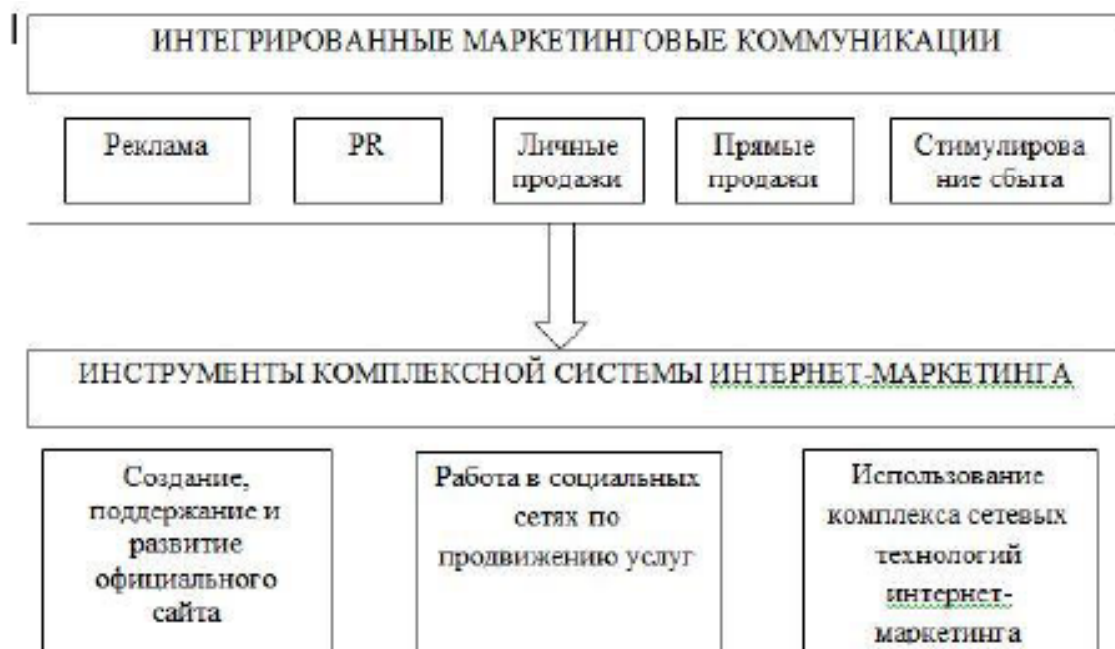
ИНТЕГРИРОВАННЫЕ МАРКЕТИНГОВЫЕ КОММУНИКАЦИИ

Реклама

PR

Личные продажи

Прямые продажи

Стимулирова ние сбыта

ИНСТРУМЕНТЫ КОМПЛЕКСНОЙ СИСТЕМЫ ИНТЕРНЕТ-МАРКЕТИНГА

Создание, поддержание и развитие официального сайта

Работа в социальных сетях по продвижению услуг

Использование комплекса сетевых технологий интернет-маркетинга